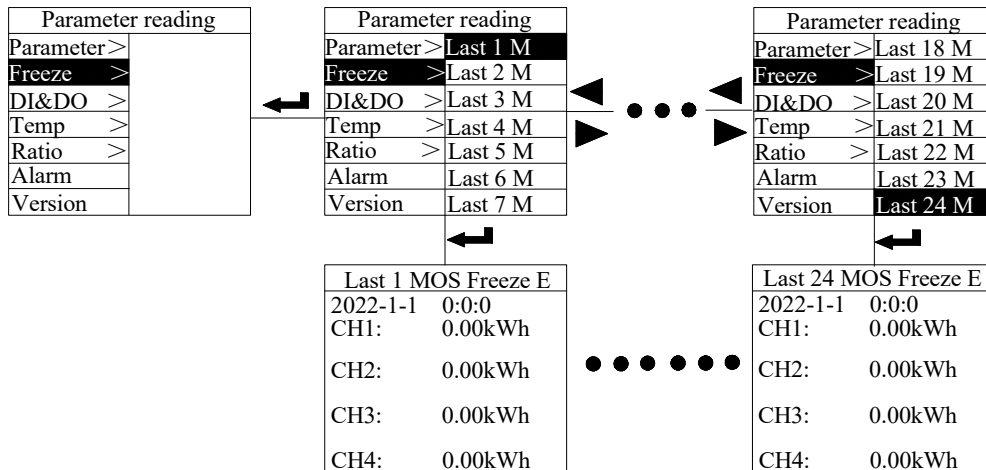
Parameter reading
Parameter >
Freeze >
DI&DO >
Temp >
Ratio >
Alarm
Version

Parameter reading
Parameter > Last 1 M
Freeze > Last 2 M
DI&DO > Last 3 M
Temp > Last 4 M
Ratio > Last 5 M
Alarm Last 6 M
Version Last 7 M

Parameter reading
Parameter > Last 18 M
Freeze > Last 19 M
DI&DO > Last 20 M
Temp > Last 21 M
Ratio > Last 22 M
Alarm Last 23 M
Version Last 24 M

Last 1 MOS Freeze E
2022-1-1 0:0:0
CH1: 0.00kWh
CH2: 0.00kWh
CH3: 0.00kWh
CH4: 0.00kWh

Last 24 MOS Freeze E
2022-1-1 0:0:0
CH1: 0.00kWh
CH2: 0.00kWh
CH3: 0.00kWh
CH4: 0.00kWh